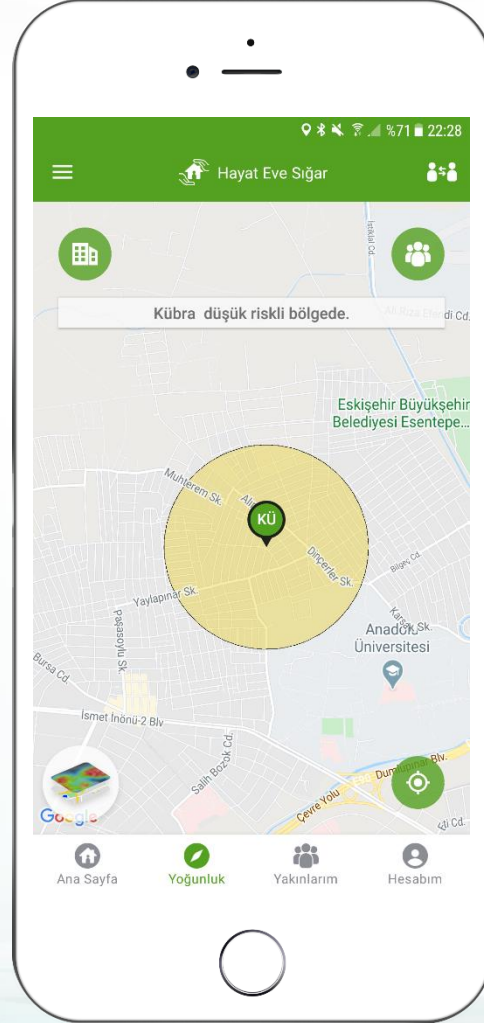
%71 22:28

Hayat Eve Sığar

Kübra düşük riskli bölgede.

İstiklal Cd.

Ali Rıza Efendi Cd.

Eskişehir Büyükşehir Belediyesi Esentepe...

Muhterem Sk.

KÜ

Dinçerler Sk.

Yaylapınar Sk.

Paşaoylu Sk.

Bursa Cd.

Anadolu Üniversitesi

Karslı Sk.

Bilgiç Cd.

İsmet İnönü-2 Blv

Salih Bozok Cd.

Çevre Yolu

Dumlupınar Blv.

Google

Ana Sayfa

Yoğunluk

Yakınlarım

Hesabım